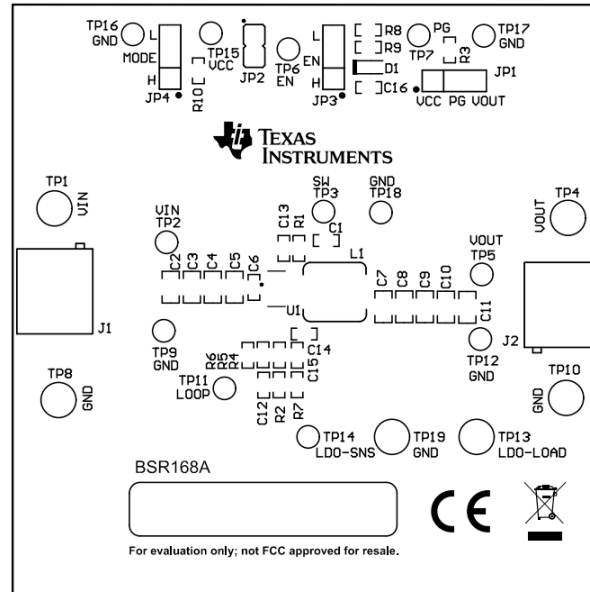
TP16
GND
L
MODE
H
JP4
R10
TP15
VCC
JP2
TP6
EN
L
EN
H
JP3
R8
R9
D1
C16
PG
TP7
R3
TP17
GND
JP1
VCC PG VOUT

TEXAS INSTRUMENTS

TP1
VIN
SW
TP3
GND
TP18
TP4
VOUT
VIN
TP2
C13
R1
C1
L1
VOUT
TP5
C2
C3
C4
C5
C6
C7
C8
C9
C10
C11
J1
U1
J2
TP9
GND
C14
TP12
GND
R6
R5
R4
C15
TP8
GND
TP11
LOOP
TP10
GND
C12
R2
R7
TP14
LDO-SNS
TP19
GND
TP13
LDO-LOAD

BSR168A

CE

For evaluation only; not FCC approved for resale.